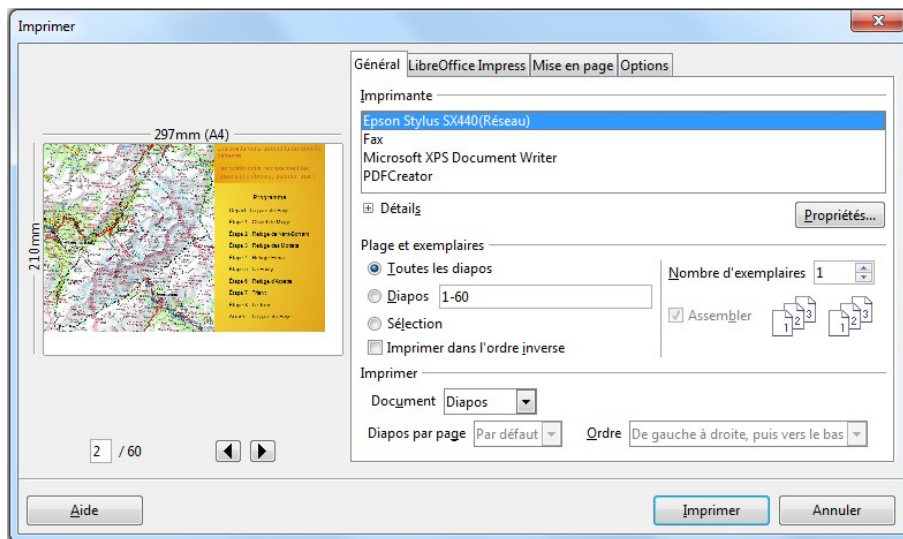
Imprimer

297mm (A4)

210mm

Programme

2 / 60

Général | LibreOffice Impress | Mise en page | Options

Imprimante

Epson Stylus SX440(Réseau)
Fax
Microsoft XPS Document Writer
PDFCreator

Détails

Propriétés...

Plage et exemplaires

Toutes les diapos

Diapos 1-60

Sélection

Imprimer dans l'ordre inverse

Nombre d'exemplaires 1

Assembler

Imprimer

Document Diapos

Diapos par page Par défaut

Ordre De gauche à droite, puis vers le bas

Aide

Imprimer

Annuler